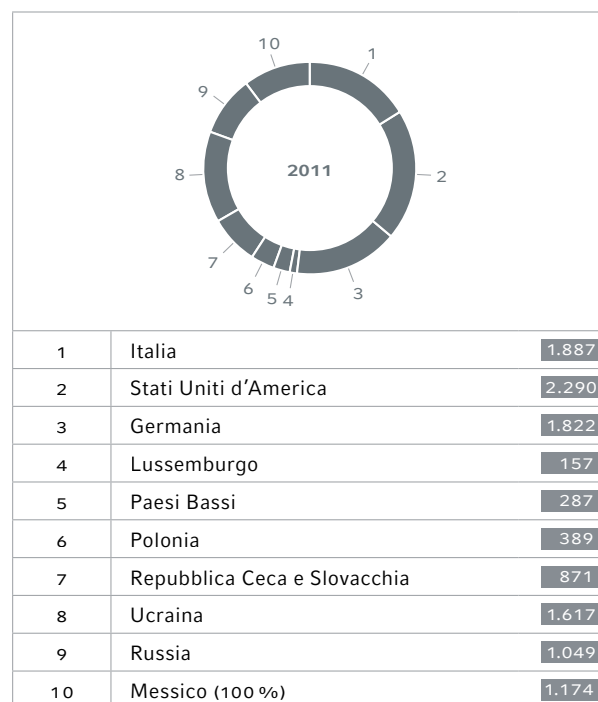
10
1
9
2011
8
2
7
6
5 4
3

| | | |
|---|---|---|
| 1 | Italia | 1.887 |
| 2 | Stati Uniti d'America | 2.290 |
| 3 | Germania | 1.822 |
| 4 | Lussemburgo | 157 |
| 5 | Paesi Bassi | 287 |
| 6 | Polonia | 389 |
| 7 | Repubblica Ceca e Slovacchia | 871 |
| 8 | Ucraina | 1.617 |
| 9 | Russia | 1.049 |
| 10 | Messico (100 %) | 1.174 |